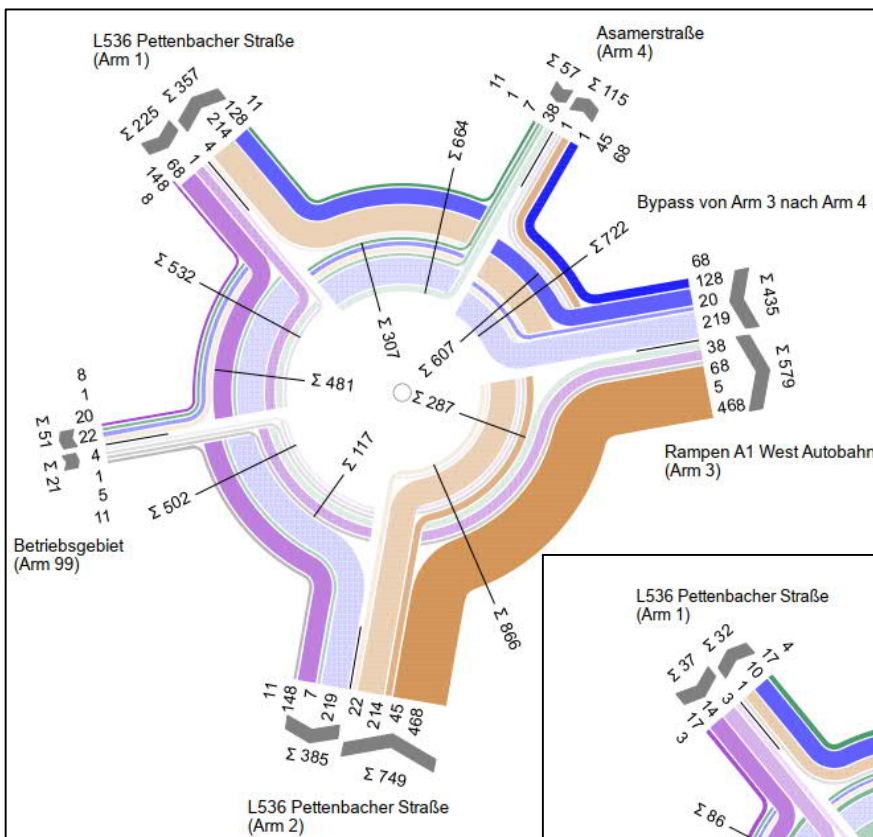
L536 Pettenbacher Straße
(Arm 1)

Σ 225
Σ 357
11
128
214
4
1
68
148
8

Asamerstraße
(Arm 4)

11
1
7
38
Σ 57
Σ 115
1
1
45
68

Σ 664

Bypass von Arm 3 nach Arm 4

Σ 722

68
128
20
219
Σ 435

38
68
5
468
Σ 579

Rampen A1 West Autobahn
(Arm 3)

Σ 532
Σ 307
Σ 607
Σ 481
Σ 287

8
1
20
22
4
1
5
11
Σ 51
Σ 21

Betriebsgebiet
(Arm 99)

Σ 502
Σ 117
Σ 866

11
148
7
219
22
214
45
468
Σ 385
Σ 749

L536 Pettenbacher Straße
(Arm 2)

L536 Pettenbacher Straße
(Arm 1)

Σ 37
Σ 32
4
17
10
1
3
14
17
3
Σ 86